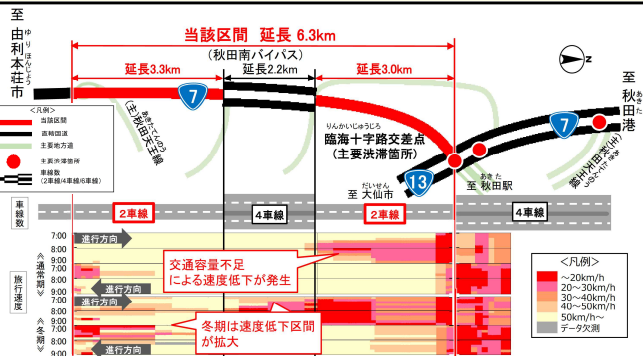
至 由利本荘市 ゆりほんじょう

当該区間　延長 6.3km
（秋田南バイパス）

延長3.3km　延長2.2km　延長3.0km

＜凡例＞
当該区間
直轄国道
主要地方道
主要渋滞箇所
車線数（2車線/4車線/6車線）

7

（主）秋田天王線 あきたてんのう

りんかいじゅうじろ
臨海十字路交差点
（主要渋滞箇所）

13

至 大仙市 だいせん

至 秋田駅 あきた

至 秋田港

7

（主）秋田天王線 あきたてんのう

N

車線数　2車線　4車線　2車線　4車線

旅行速度

≪通常期≫
7:00
8:00
9:00
7:00
8:00
9:00

≪冬期≫
7:00
8:00
9:00

進行方向
進行方向
進行方向

交通容量不足による速度低下が発生

冬期は速度低下区間が拡大

＜凡例＞
～20km/h
20～30km/h
30～40km/h
40～50km/h
50km/h～
データ欠測